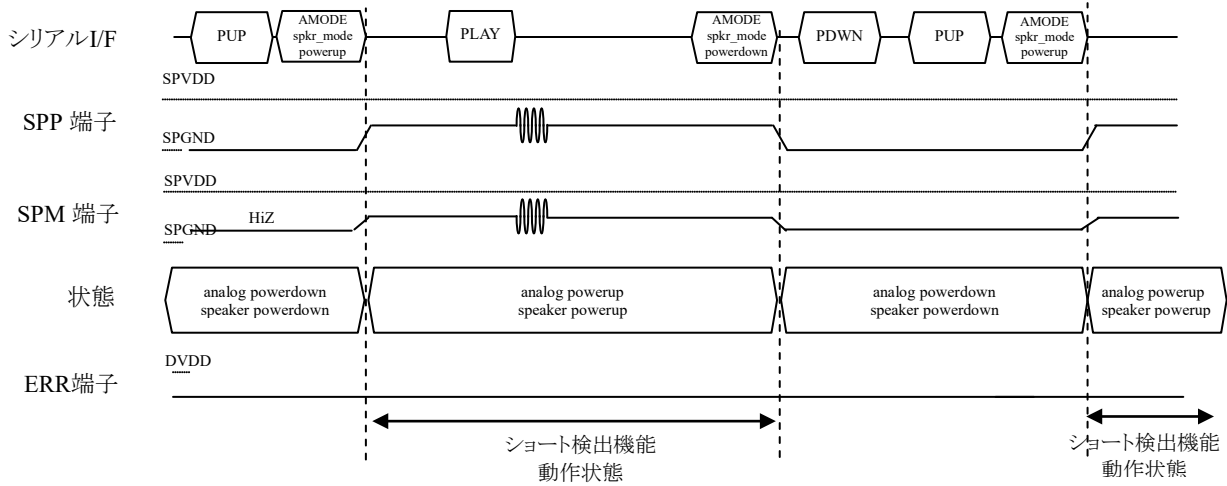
シリアルI/F

PUP

AMODE spkr_mode powerup

PLAY

AMODE spkr_mode powerdown

PDWN

PUP

AMODE spkr_mode powerup

SPVDD

SPP 端子

SPGND

SPVDD

SPM 端子

SPGND

HiZ

状態

analog powerdown speaker powerdown

analog powerup speaker powerup

analog powerdown speaker powerdown

analog powerup speaker powerup

DVDD

ERR端子

ショート検出機能 動作状態

ショート検出機能 動作状態